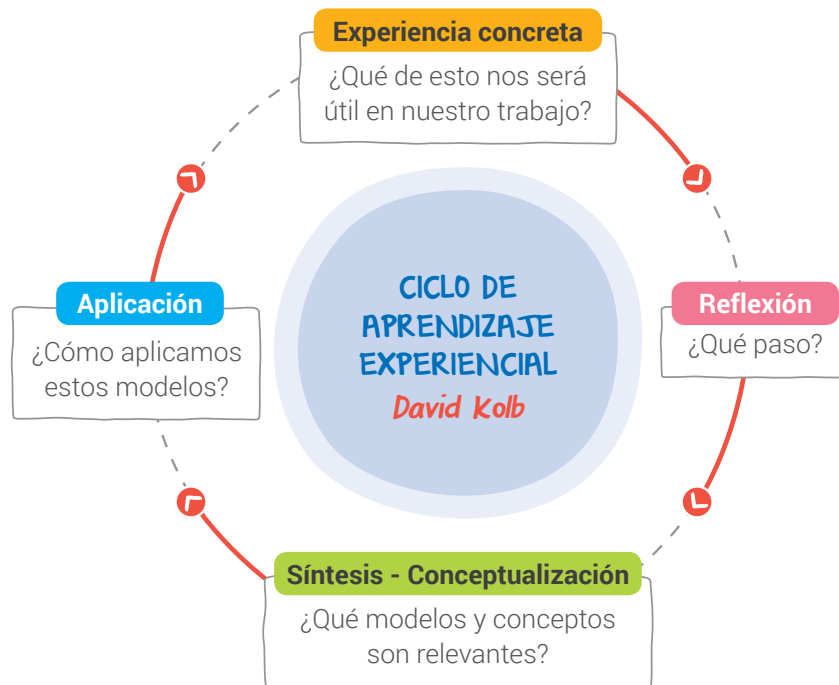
Experiencia concreta
¿Qué de esto nos será útil en nuestro trabajo?

Reflexión
¿Qué paso?

Síntesis - Conceptualización
¿Qué modelos y conceptos son relevantes?

Aplicación
¿Cómo aplicamos estos modelos?

CICLO DE APRENDIZAJE EXPERIENCIAL
David Kolb